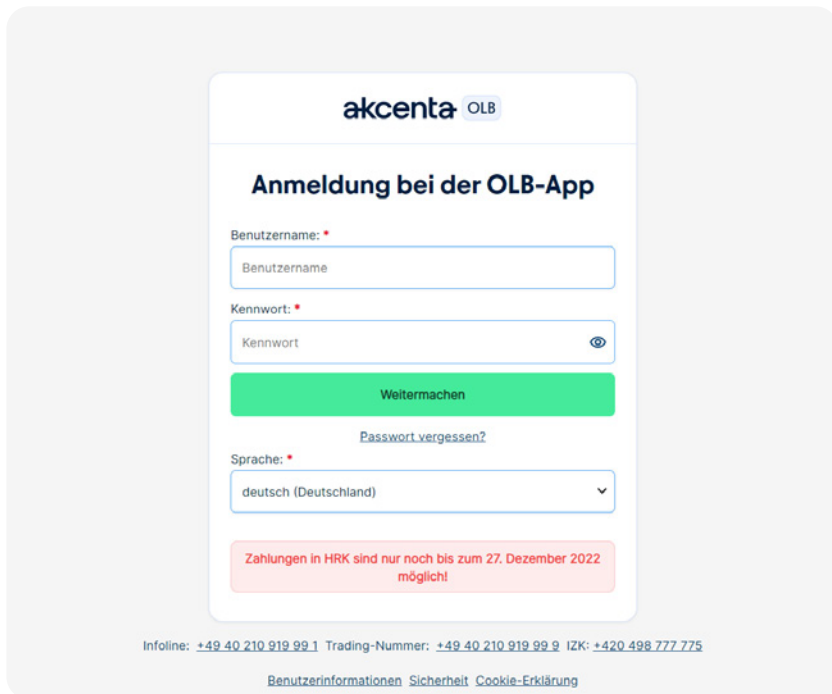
akcenta OLB

Anmeldung bei der OLB-App

Benutzername: *

Benutzername

Kennwort: *

Kennwort

Weitermachen

Passwort vergessen?

Sprache: *

deutsch (Deutschland)

Zahlungen in HRK sind nur noch bis zum 27. Dezember 2022 möglich!

Infoline: +49 40 210 919 99 1 Trading-Nummer: +49 40 210 919 99 9 IZK: +420 498 777 775

Benutzerinformationen Sicherheit Cookie-Erklärung